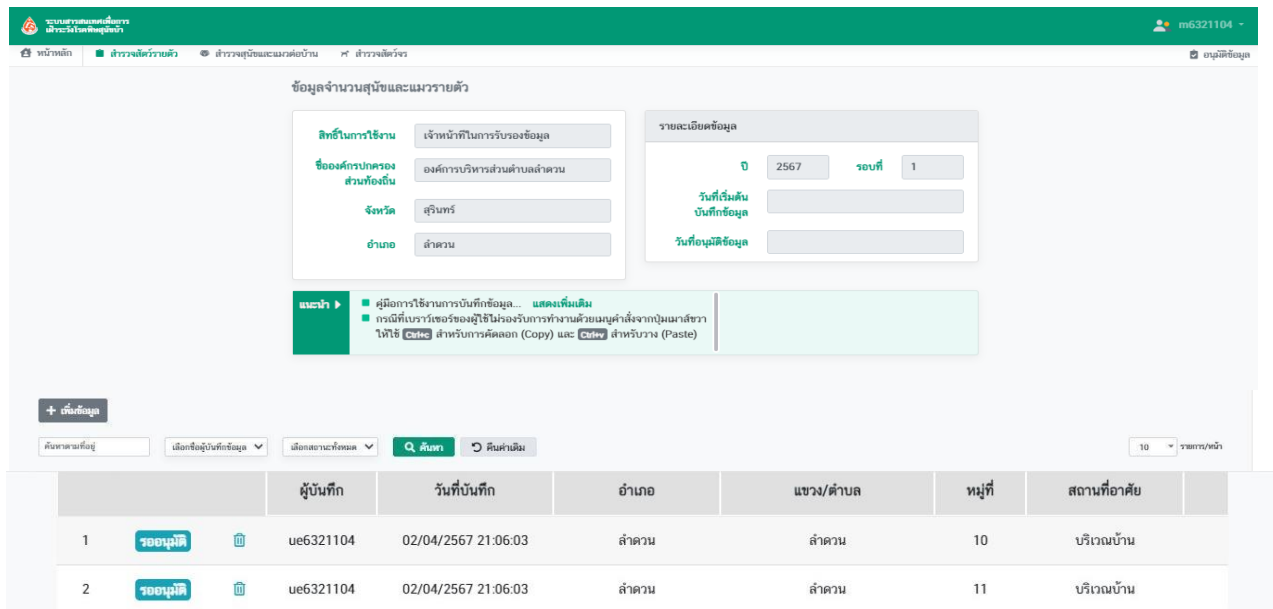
ระบบสารสนเทศเพื่อการเฝ้าระวังโรคพิษสุนัขบ้า

m6321104

หน้าหลัก สำรวจสัตว์รายตัว สำรวจสุนัขและแมวต่อบ้าน สำรวจสัตว์จร

อนุมัติข้อมูล

ข้อมูลจำนวนสุนัขและแมวรายตัว

สิทธิ์ในการใช้งาน เจ้าหน้าที่ในการรับรองข้อมูล

ชื่อองค์กรปกครองส่วนท้องถิ่น องค์การบริหารส่วนตำบลลำดวน

จังหวัด สุรินทร์

อำเภอ ลำดวน

รายละเอียดข้อมูล

ปี 2567 รอบที่ 1

วันที่เริ่มต้นบันทึกข้อมูล

วันที่อนุมัติข้อมูล

แนะนำ

คู่มือการใช้งานการบันทึกข้อมูล... แสดงเพิ่มเติม

กรณีที่เบราว์เซอร์ของผู้ใช้ไม่รองรับการทำงานด้วยเมนูคำสั่งจากปุ่มเมาส์ขวา ให้ใช้ Ctrl+c สำหรับการคัดลอก (Copy) และ Ctrl+v สำหรับวาง (Paste)

+ เพิ่มข้อมูล

ค้นหาตามที่อยู่

เลือกชื่อผู้บันทึกข้อมูล

เลือกสถานะทั้งหมด

ค้นหา

คืนค่าเดิม

10 รายการ/หน้า

| | | | ผู้บันทึก | วันที่บันทึก | อำเภอ | แขวง/ตำบล | หมู่ที่ | สถานที่อาศัย |
|---|---|---|---|---|---|---|---|---|
| 1 | รออนุมัติ | | ue6321104 | 02/04/2567 21:06:03 | ลำดวน | ลำดวน | 10 | บริเวณบ้าน |
| 2 | รออนุมัติ | | ue6321104 | 02/04/2567 21:06:03 | ลำดวน | ลำดวน | 11 | บริเวณบ้าน |